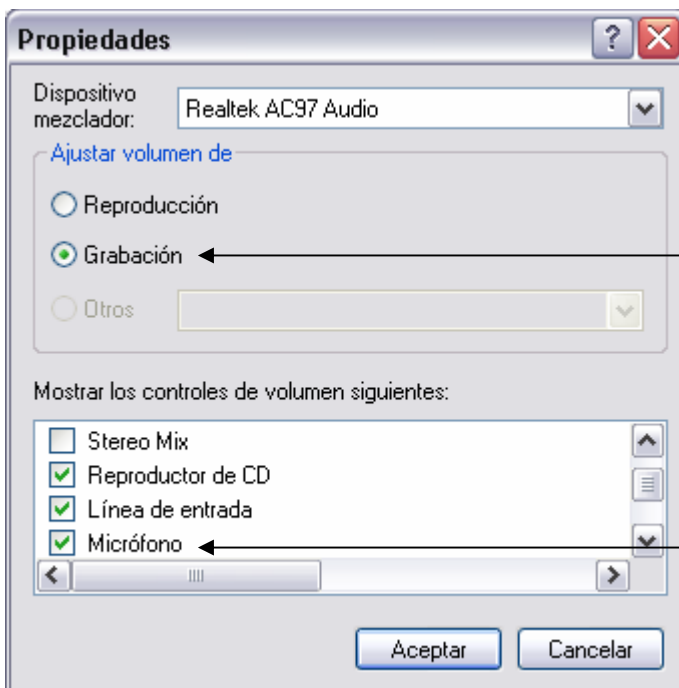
Propiedades

Dispositivo mezclador: Realtek AC97 Audio

Ajustar volumen de

Reproducción

Grabación

Otros

Mostrar los controles de volumen siguientes:

Stereo Mix

Reproductor de CD

Línea de entrada

Micrófono

Aceptar Cancelar